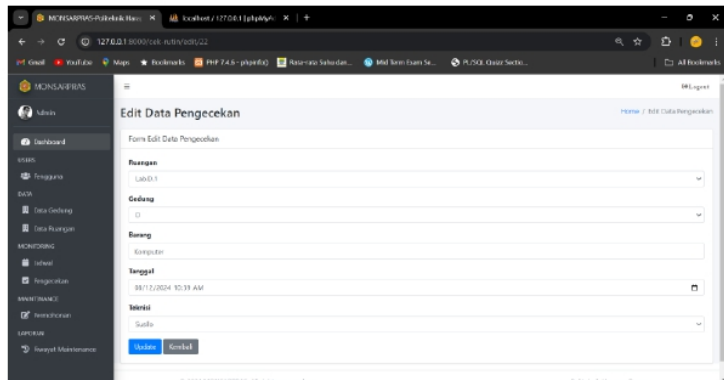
MONSARPRAS-Politeknik Nasi ×
localhost / 127.0.0.1 | phpMyA ×
127.0.0.1:8000/cek-rutin/edit/22
Gmail YouTube Maps Bookmarks PHP 7.4.6 - phpinfo() Rata-rata Sahu dan... Mid Term Exam Se... PL/SQL Quiz: Sectio...
All Bookmarks

MONSARPRAS
Admin
Dashboard
USERS
Pengguna
DATA
Data Gedung
Data Ruangan
MONITORING
Jadwal
Pengecekan
MAINTENANCE
Permohonan
LAPORAN
Riwayat Maintenance

Logout

Edit Data Pengecekan
Home / Edit Data Pengecekan

Form Edit Data Pengecekan

Ruangan
Lab D.1

Gedung
D

Barang
Komputer

Tanggal
08/12/2024 10:39 AM

Teknisi
Susilo

Update Kembali